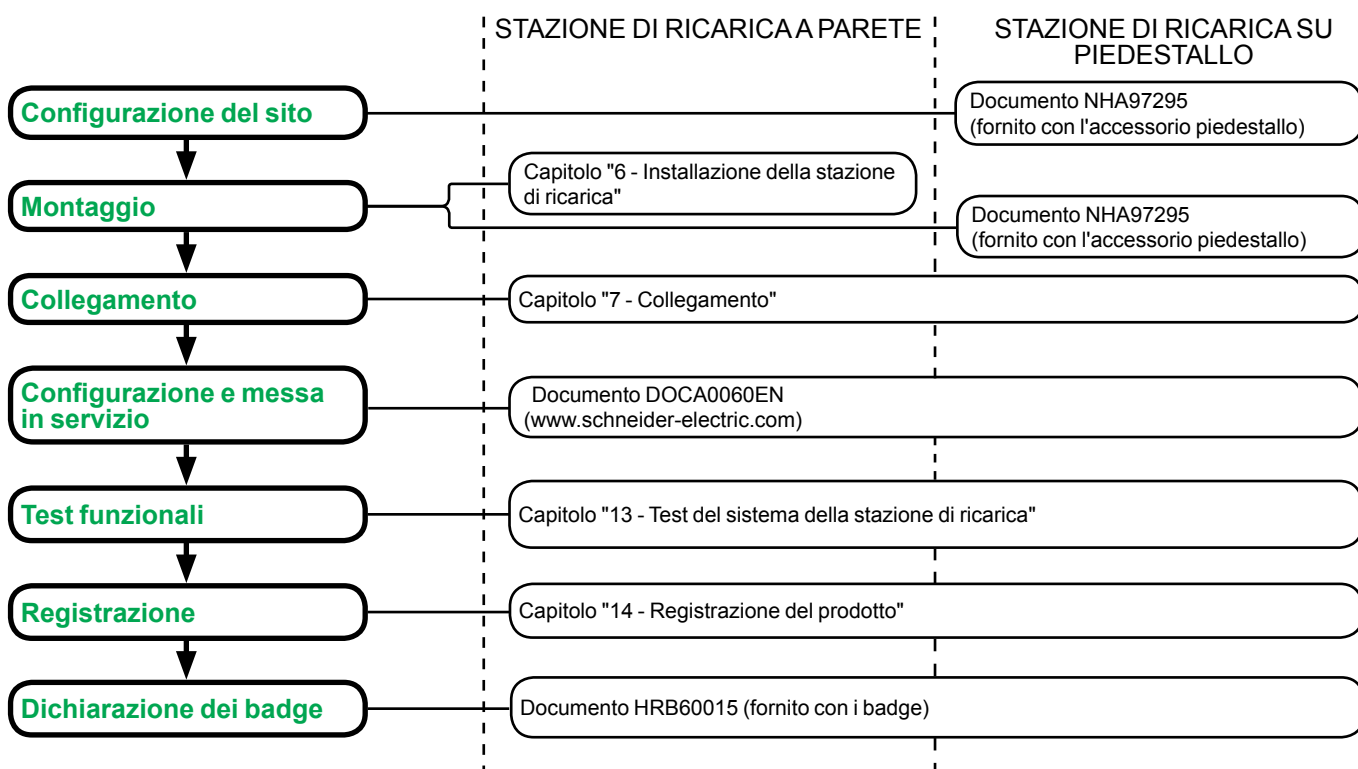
STAZIONE DI RICARICA A PARETE

STAZIONE DI RICARICA SU PIEDESTALLO

Configurazione del sito

Documento NHA97295 (fornito con l'accessorio piedestallo)

Montaggio

Capitolo "6 - Installazione della stazione di ricarica"

Documento NHA97295 (fornito con l'accessorio piedestallo)

Collegamento

Capitolo "7 - Collegamento"

Configurazione e messa in servizio

Documento DOCA0060EN (www.schneider-electric.com)

Test funzionali

Capitolo "13 - Test del sistema della stazione di ricarica"

Registrazione

Capitolo "14 - Registrazione del prodotto"

Dichiarazione dei badge

Documento HRB60015 (fornito con i badge)